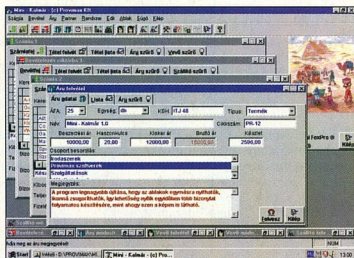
Mini - Kalmár - [c] Provimax Kft

Számla Rendel Áru Partner Rendszer Edit Ablak Súgó Előre

Számlá | Tétel felvét | Tétel javít | Áru szűrő | Vevő szűrő

Számlá | Tétel felvét | Tétel javít | Áru szűrő | Szállító szűrő

Rendel

Számla 2

Áru felvétel

Áru adatai | Lista | Áru szűrő

Áfa 25 | Egység db | KSH ITJ 48 | Típus Termék

Név Mini - Kalmár 1.0 | Cikkszám PK-12

Beszerzési ár | Haszonkulcs | Kiskerár | Bruttó ár | Készlet

10000,00 | 28,00 | 12800,00 | 16000,00 | 2500,00

Csoport besorolás

Irodaszerek
Provimax szoftverek
Szolgáltatások

Megjegyzés:

A program legnagyobb újítása, hogy az ablakok egymásra nyithatók, ezáltal zsugoríthatók. Így lehetőség nyílik egyidőben több bizonylat folyamatos készítésére, ami sokkal jobban segíti a munkát.

Felvesz | Mégse

Kész

Rendel ForPro

Szállító szűrő

Vevő szűrő

Áru keresés

Kilép

Számla | Áru szűrő | Vevő felvétel | Vevő módosítás

Adj meg az áru megjegyzését

NUM

Start | Intéző - D:\PROVIMAX\KM | Mini - Kalmár - [c] Pro...

13:00